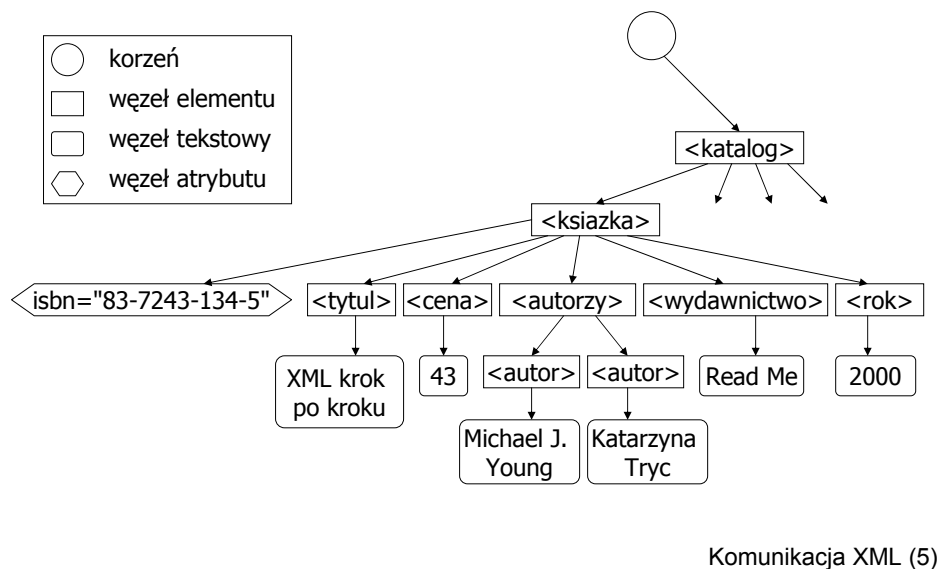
korzeń
węzeł elementu
węzeł tekstowy
węzeł atrybutu

<katalog>
<ksiazka>
isbn="83-7243-134-5"
<tytul>
<cena>
<autorzy>
<wydawnictwo>
<rok>
XML krok po kroku
43
<autor>
<autor>
Read Me
2000
Michael J. Young
Katarzyna Tryc

Komunikacja XML (5)